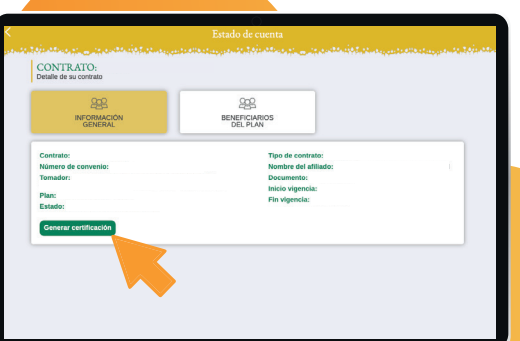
Estado de cuenta

CONTRATO:
Detalle de su contrato

INFORMACIÓN GENERAL

BENEFICIARIOS DEL PLAN

Contrato:
Número de convenio:
Tomador:

Plan:
Estado:

Tipo de contrato:
Nombre del afiliado:
Documento:
Inicio vigencia:
Fin vigencia:

Generar certificación